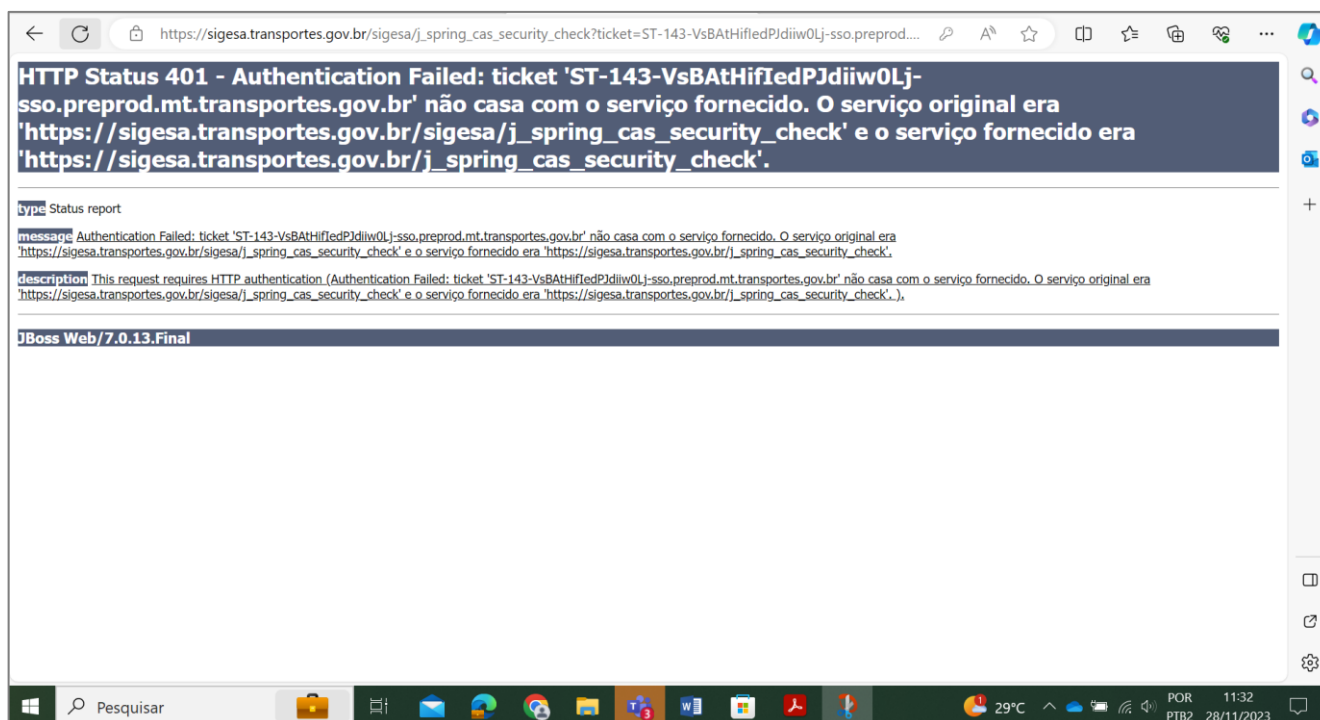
https://sigesa.transportes.gov.br/sigesa/j_spring_cas_security_check?ticket=ST-143-VsBAtHifIedPJdiiw0Lj-sso.preprod....

HTTP Status 401 - Authentication Failed: ticket 'ST-143-VsBAtHifIedPJdiiw0Lj-sso.preprod.mt.transportes.gov.br' não casa com o serviço fornecido. O serviço original era 'https://sigesa.transportes.gov.br/sigesa/j_spring_cas_security_check' e o serviço fornecido era 'https://sigesa.transportes.gov.br/j_spring_cas_security_check'.

type Status report

message Authentication Failed: ticket 'ST-143-VsBAtHifIedPJdiiw0Lj-sso.preprod.mt.transportes.gov.br' não casa com o serviço fornecido. O serviço original era 'https://sigesa.transportes.gov.br/sigesa/j_spring_cas_security_check' e o serviço fornecido era 'https://sigesa.transportes.gov.br/j_spring_cas_security_check'.

description This request requires HTTP authentication (Authentication Failed: ticket 'ST-143-VsBAtHifIedPJdiiw0Lj-sso.preprod.mt.transportes.gov.br' não casa com o serviço fornecido. O serviço original era 'https://sigesa.transportes.gov.br/sigesa/j_spring_cas_security_check' e o serviço fornecido era 'https://sigesa.transportes.gov.br/j_spring_cas_security_check'. ).

JBoss Web/7.0.13.Final

Pesquisar

29°C

POR PTB2

11:32 28/11/2023